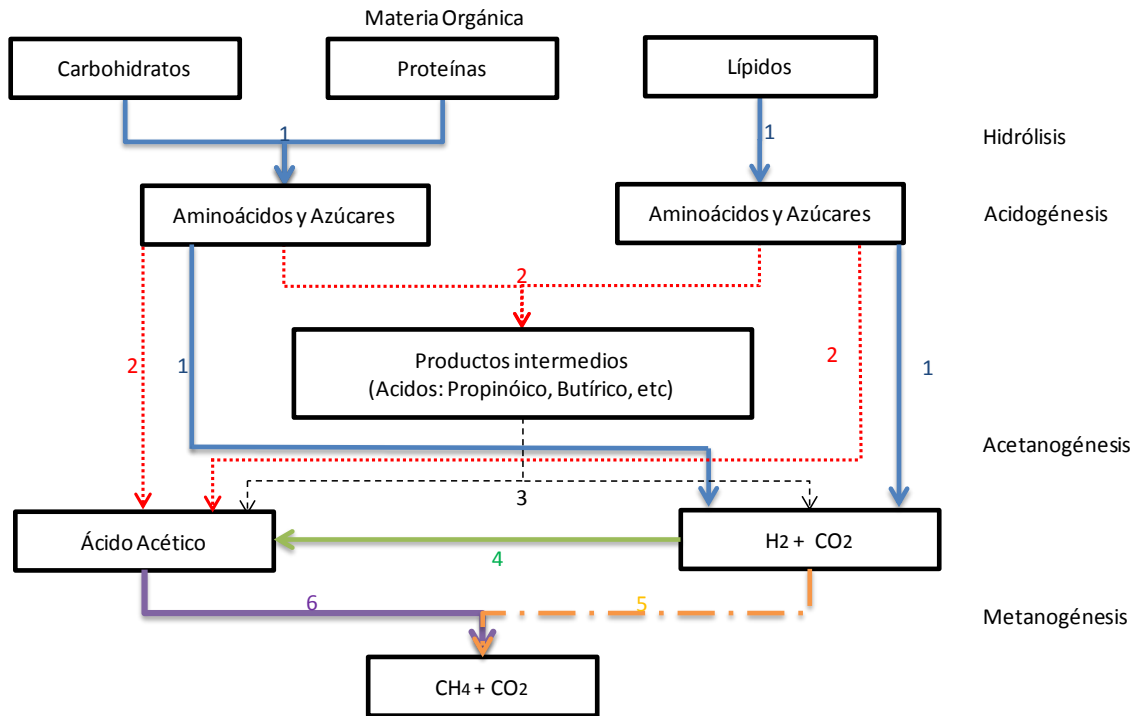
Materia Orgánica

Carbohidratos

Proteínas

Lípidos

1

1

Hidrólisis

Aminoácidos y Azúcares

Aminoácidos y Azúcares

Acidogénesis

2

Productos intermedios
(Acidos: Propinóico, Butírico, etc)

2

1

2

1

Acetanogénesis

3

Ácido Acético

4

$H_2$ + $CO_2$

6

5

Metanogénesis

$CH_4$ + $CO_2$